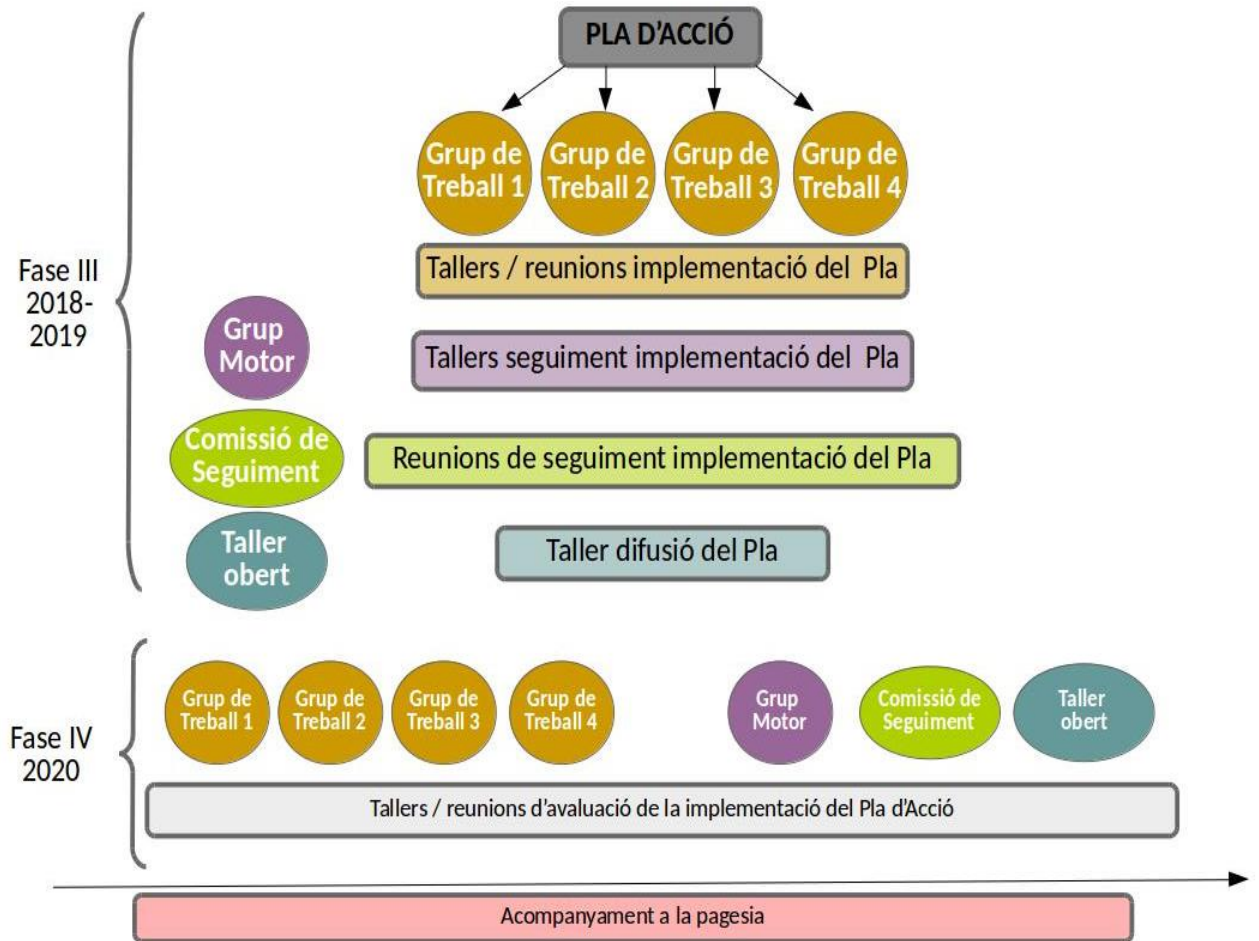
PLA D'ACCIÓ

Grup de Treball 1

Grup de Treball 2

Grup de Treball 3

Grup de Treball 4

Tallers / reunions implementació del Pla

Fase III 2018-2019

Grup Motor

Tallers seguiment implementació del Pla

Comissió de Seguiment

Reunions de seguiment implementació del Pla

Taller obert

Taller difusió del Pla

Grup de Treball 1

Grup de Treball 2

Grup de Treball 3

Grup de Treball 4

Grup Motor

Comissió de Seguiment

Taller obert

Fase IV 2020

Tallers / reunions d'avaluació de la implementació del Pla d'Acció

Acompanyament a la pagesia